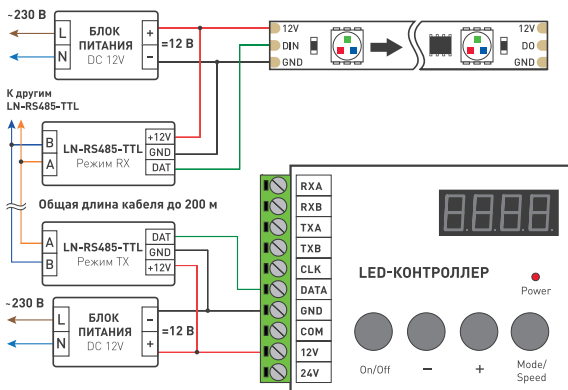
~230 В

L
N

БЛОК ПИТАНИЯ DC 12V

+
–

=12 В

12V
DIN
GND

12V
DO
GND

К другим LN-RS485-TTL

B
A

LN-RS485-TTL
Режим RX

+12V
GND
DAT

Общая длина кабеля до 200 м

A
B

LN-RS485-TTL
Режим TX

DAT
GND
+12V

~230 В

L
N

БЛОК ПИТАНИЯ DC 12V

–
+

=12 В

RXA
RXB
TXA
TXB
CLK
DATA
GND
COM
12V
24V

LED-КОНТРОЛЛЕР

Power

On/Off
–
+
Mode/ Speed